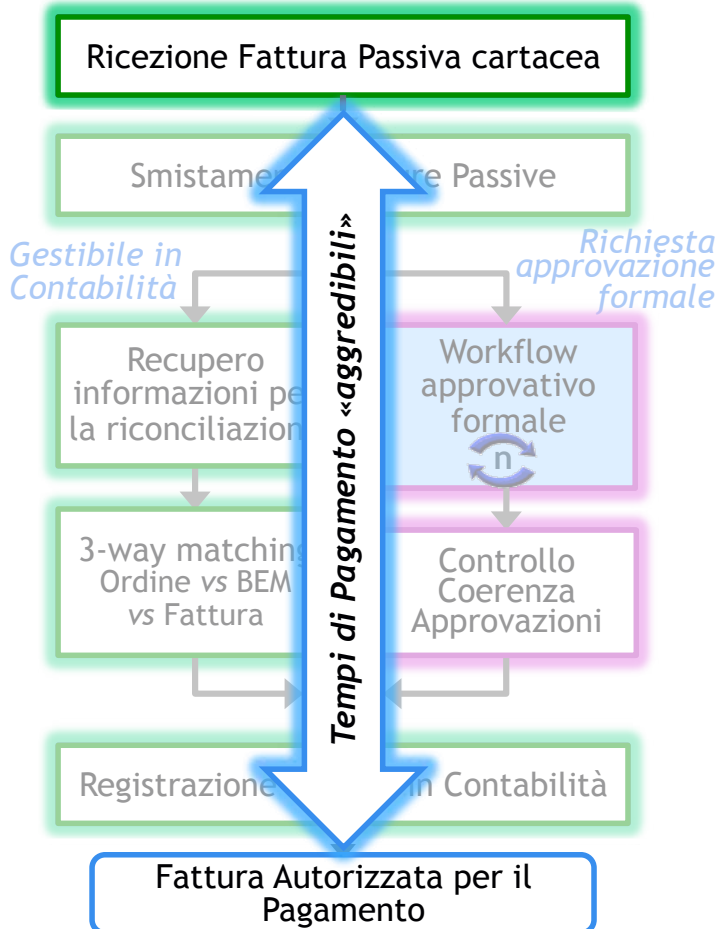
Ricezione Fattura Passiva cartacea

Smistamen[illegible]re Passive

Gestibile in Contabilità

Richiesta approvazione formale

Recupero informazioni pe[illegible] la riconciliazion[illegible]

Workflow approvativo formale

n

3-way matching Ordine *vs* BEM *vs* Fattura

Controllo Coerenza Approvazioni

Tempi di Pagamento «aggredibili»

Registrazione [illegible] in Contabilità

Fattura Autorizzata per il Pagamento